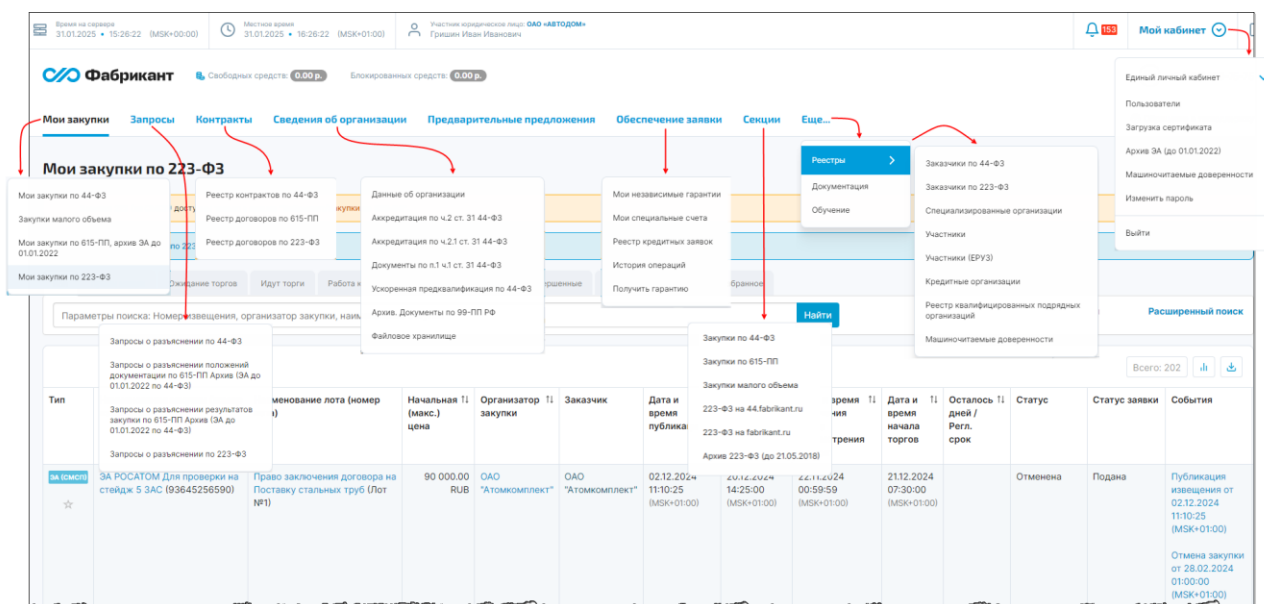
Время на сервере
31.01.2025 • 15:26:22 (MSK+00:00)

Местное время
31.01.2025 • 16:26:22 (MSK+01:00)

Участник юридическое лицо: ОАО «АВТОДОМ»
Гришин Иван Иванович

153

Мой кабинет

Фабрикант

Свободных средств: 0.00 р.

Блокированных средств: 0.00 р.

Мои закупки
Запросы
Контракты
Сведения об организации
Предварительные предложения
Обеспечение заявки
Секции
Еще...

Мои закупки по 223-ФЗ

Мои закупки по 44-ФЗ
Закупки малого объема
Мои закупки по 615-ПП, архив ЭА до 01.01.2022
Мои закупки по 223-ФЗ

Реестр контрактов по 44-ФЗ
Реестр договоров по 615-ПП
Реестр договоров по 223-ФЗ

Данные об организации
Аккредитация по ч.2 ст. 31 44-ФЗ
Аккредитация по ч.2.1 ст. 31 44-ФЗ
Документы по п.1 ч.1 ст. 31 44-ФЗ
Ускоренная предквалификация по 44-ФЗ
Архив. Документы по 99-ПП РФ
Файловое хранилище

Мои независимые гарантии
Мои специальные счета
Реестр кредитных заявок
История операций
Получить гарантию

Реестры
Документация
Обучение

Заказчики по 44-ФЗ
Заказчики по 223-ФЗ
Специализированные организации
Участники
Участники (ЕРУЗ)
Кредитные организации
Реестр квалифицированных подрядных организаций
Машиночитаемые доверенности

Единый личный кабинет
Пользователи
Загрузка сертификата
Архив ЭА (до 01.01.2022)
Машиночитаемые доверенности
Изменить пароль
Выйти

Ожидание торгов
Идут торги
Работа к
вершенные
бранное

Параметры поиска: Номер извещения, организатор закупки, наим
Найти
Расширенный поиск

Запросы о разъяснении по 44-ФЗ
Запросы о разъяснении положений документации по 615-ПП Архив (ЭА до 01.01.2022 по 44-ФЗ)
Запросы о разъяснении результатов закупки по 615-ПП Архив (ЭА до 01.01.2022 по 44-ФЗ)
Запросы о разъяснении по 223-ФЗ

Закупки по 44-ФЗ
Закупки по 615-ПП
Закупки малого объема
223-ФЗ на 44.fabrikant.ru
223-ФЗ на fabrikant.ru
Архив 223-ФЗ (до 21.05.2018)

Всего: 202

| Тип | менование лота (номер | Начальная (макс.) цена | Организатор закупки | Заказчик | Дата и время публикац | | время ния трения | Дата и время начала торгов | Осталось дней / Регл. срок | Статус | Статус заявки | События |
|---|---|---|---|---|---|---|---|---|---|---|---|---|
| ЭА (СМСП) ЭА РОСАТОМ Для проверки на стейдж 5 ЗАС (93645256590) | Право заключения договора на Поставку стальных труб (Лот №1) | 90 000.00 RUB | ОАО "Атомкомплект" | ОАО "Атомкомплект" | 02.12.2024 11:10:25 (MSK+01:00) | 20.12.2024 14:25:00 (MSK+01:00) | 22.11.2024 00:59:59 (MSK+01:00) | 21.12.2024 07:30:00 (MSK+01:00) | | Отменена | Подана | Публикация извещения от 02.12.2024 11:10:25 (MSK+01:00) Отмена закупки от 28.02.2024 01:00:00 (MSK+01:00) |